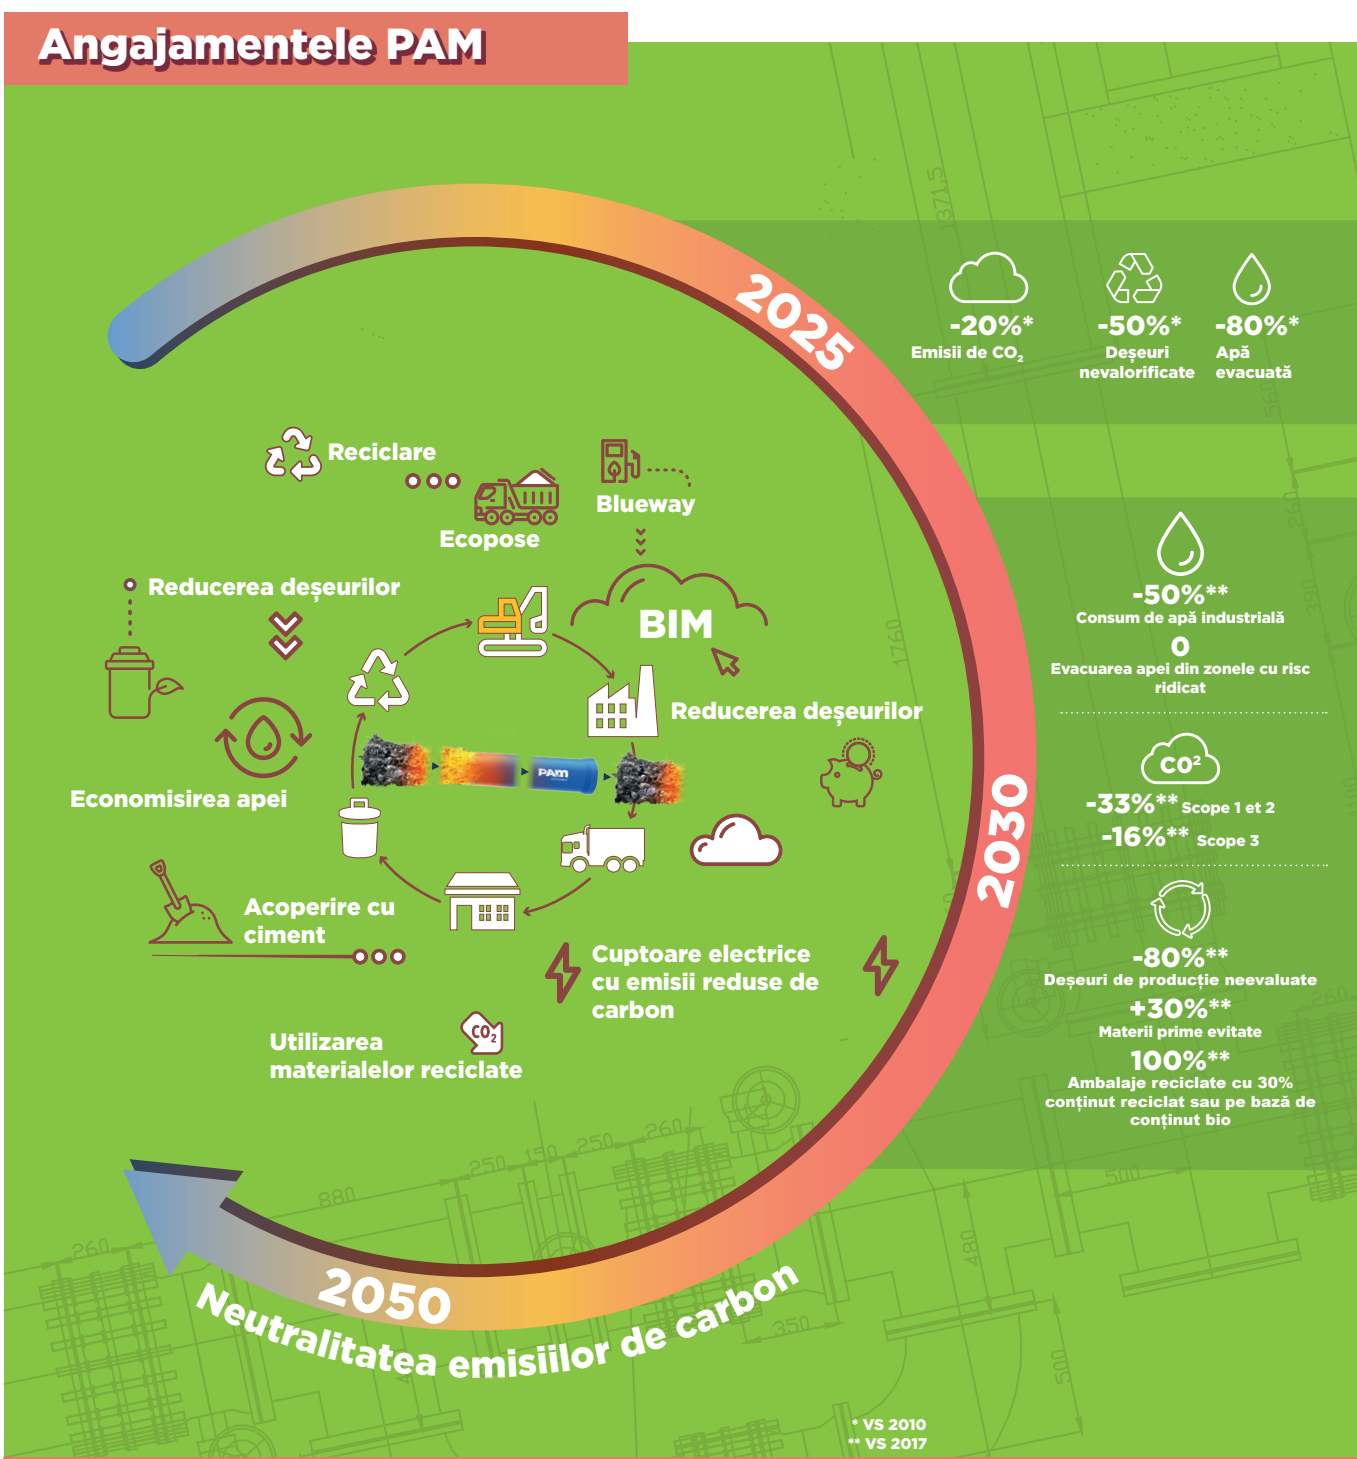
Angajamentele PAM

2025

-20%*
Emisii de $CO_2$

-50%*
Deșeuri nevalorificate

-80%*
Apă evacuată

Reciclare

Ecopose

Blueway

BIM

Reducerea deșeurilor

Reducerea deșeurilor

Economisirea apei

PAM

Acoperire cu ciment

Cuptoare electrice cu emisii reduse de carbon

Utilizarea materialelor reciclate

$CO_2$

2030

-50%**
Consum de apă industrială

0
Evacuarea apei din zonele cu risc ridicat

$CO^2$

-33%** Scope 1 et 2
-16%** Scope 3

-80%**
Deșeuri de producție neevaluate

+30%**
Materii prime evitate

100%**
Ambalaje reciclate cu 30% conținut reciclat sau pe bază de conținut bio

2050
Neutralitatea emisiilor de carbon

* VS 2010
** VS 2017